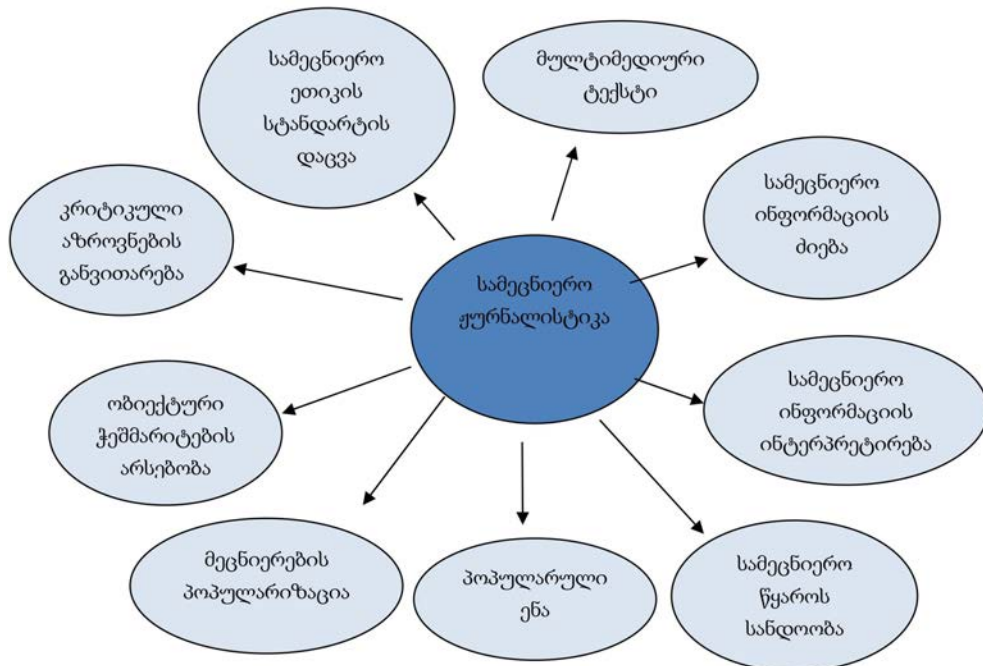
სამეცნიერო ჟურნალისტიკა

სამეცნიერო ეთიკის სტანდარტის დაცვა

მულტიმედიური ტექსტი

კრიტიკული აზროვნების განვითარება

სამეცნიერო ინფორმაციის ძიება

სამეცნიერო ინფორმაციის ინტერპრეტირება

ობიექტური ჭეშმარიტების არსებობა

მეცნიერების პოპულარიზაცია

პოპულარული ენა

სამეცნიერო წყაროს სანდოობა